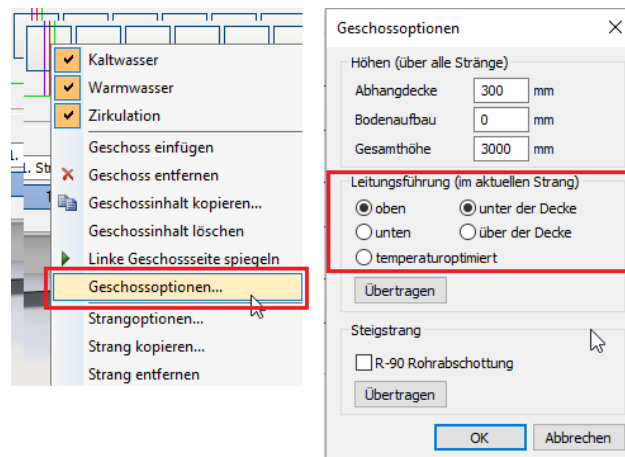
Kaltwasser
Warmwasser
Zirkulation
Geschoss einfügen
Geschoss entfernen
Geschossinhalt kopieren...
Geschossinhalt löschen
Linke Geschossseite spiegeln
Geschossoptionen...
Strangoptionen...
Strang kopieren...
Strang entfernen

L.
. St
1

Geschossoptionen
X

Höhen (über alle Stränge)
Abhangdecke 300 mm
Bodenaufbau 0 mm
Gesamthöhe 3000 mm

Leitungsführung (im aktuellen Strang)
oben
unter der Decke
unten
über der Decke
temperaturoptimiert
Übertragen

Steigstrang
R-90 Rohrabschottung
Übertragen

OK
Abbrechen